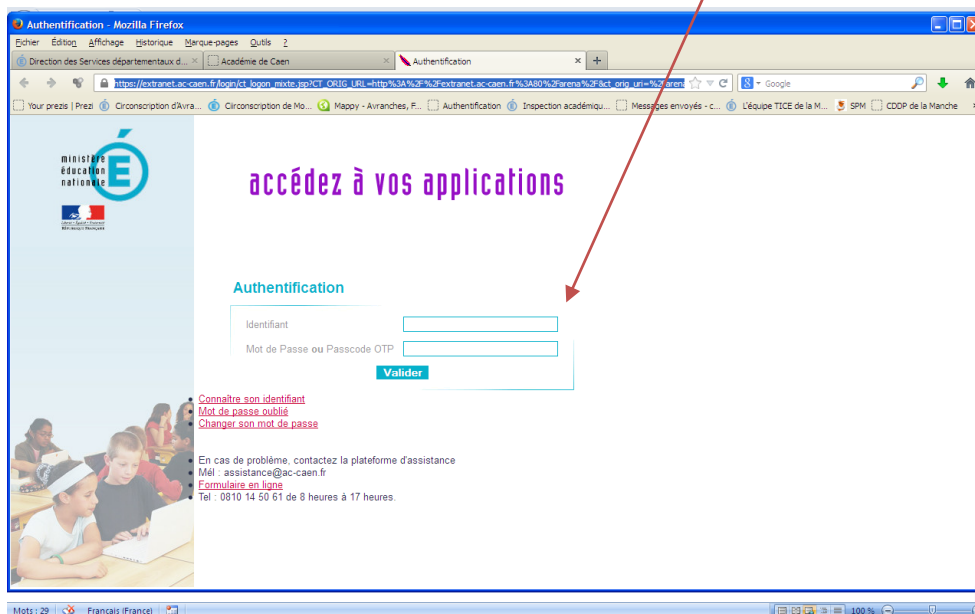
Authentification - Mozilla Firefox

Fichier Édition Affichage Historique Marque-pages Outils ?

Direction des Services départementaux d... × | Académie de Caen × | Authentification × | +

https://extranet.ac-caen.fr/login/ct_logon_mixte.jsp?CT_ORIG_URL=http%3A%2F%2Fextranet.ac-caen.fr%3A80%2Farena%2F&ct_orig_uri=%2Farena

Google

Your prezis | Prezi | Circonscription d'Avra... | Circonscription de Mo... | Mappy - Avranches, F... | Authentification | Inspection académiqu... | Messages envoyés - c... | L'équipe TICE de la M... | SPM | CDDP de la Manche

ministère éducation nationale

Liberté • Égalité • Fraternité
RÉPUBLIQUE FRANÇAISE

accédez à vos applications

Authentification

Identifiant

Mot de Passe ou Passcode OTP

Valider

• Connaître son identifiant
• Mot de passe oublié
• Changer son mot de passe

• En cas de problème, contactez la plateforme d'assistance
• Mél : assistance@ac-caen.fr
• Formulaire en ligne
• Tel : 0810 14 50 61 de 8 heures à 17 heures.

Mots : 29 | Français (France) | 100 %